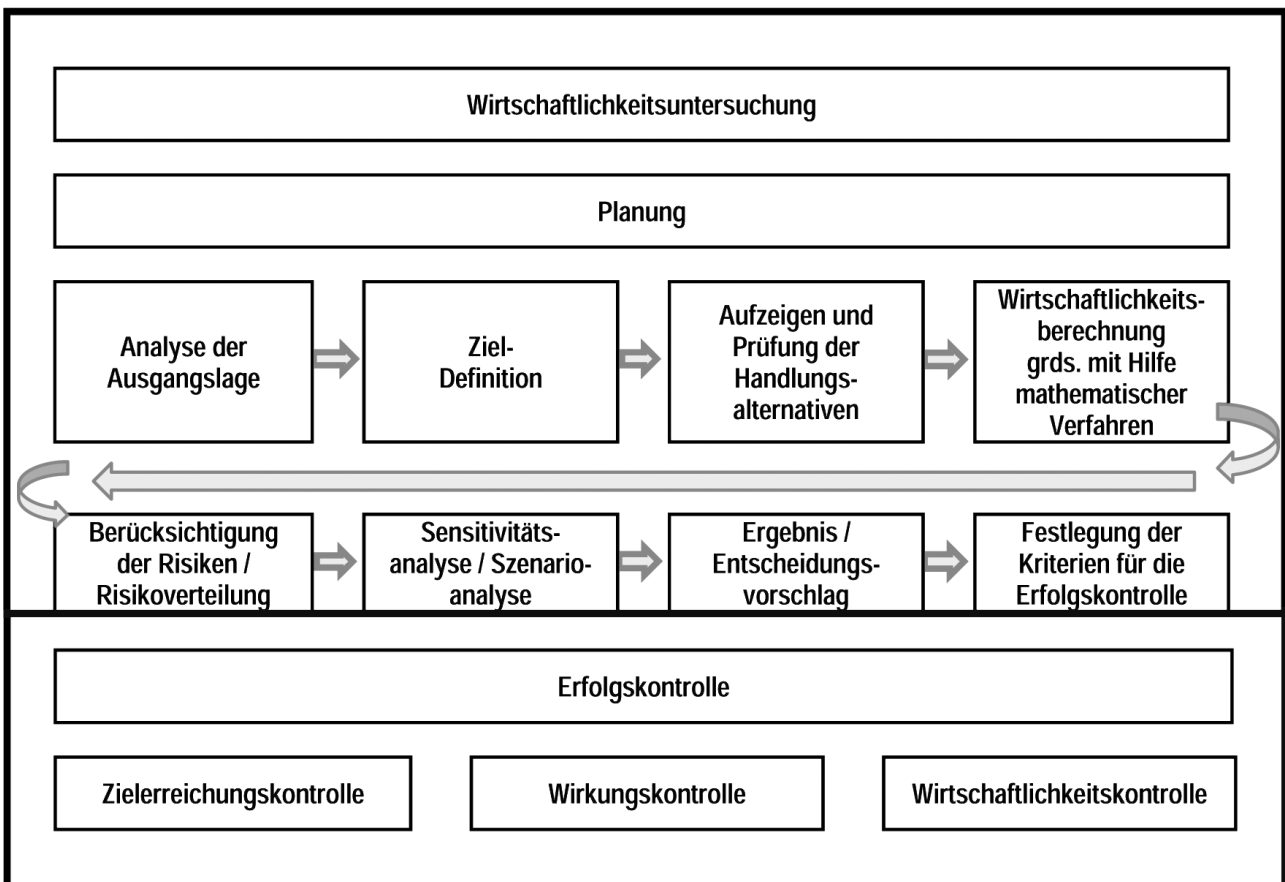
Wirtschaftlichkeitsuntersuchung

Planung

Analyse der Ausgangslage

Ziel-Definition

Aufzeigen und Prüfung der Handlungsalternativen

Wirtschaftlichkeitsberechnung grds. mit Hilfe mathematischer Verfahren

Berücksichtigung der Risiken / Risikoverteilung

Sensitivitätsanalyse / Szenarioanalyse

Ergebnis / Entscheidungsvorschlag

Festlegung der Kriterien für die Erfolgskontrolle

Erfolgskontrolle

Zielerreichungskontrolle

Wirkungskontrolle

Wirtschaftlichkeitskontrolle